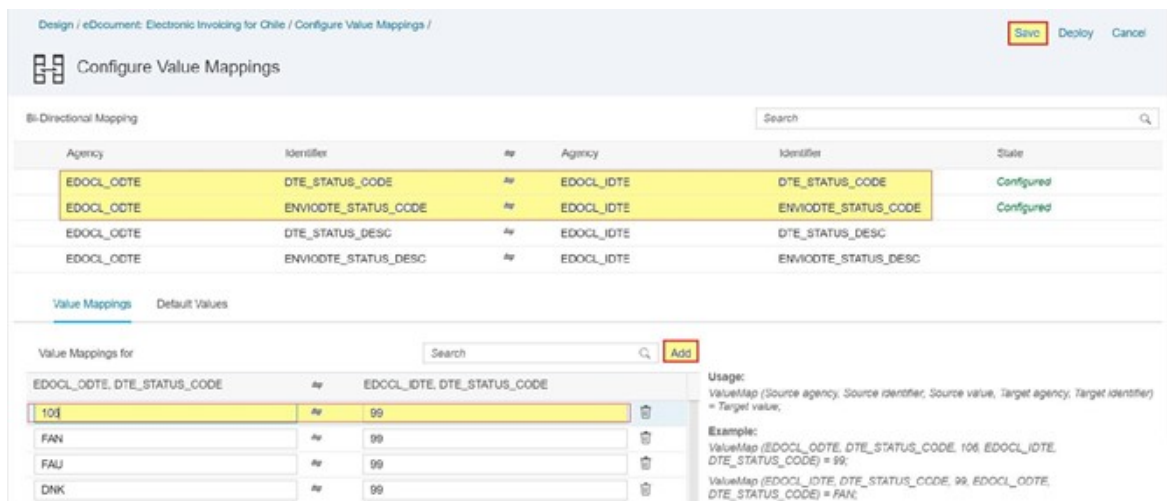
Design / eDocument: Electronic Invoicing for Chile / Configure Value Mappings /

Save Deploy Cancel

Configure Value Mappings

Bi-Directional Mapping

Search

| Agency | Identifier | | Agency | Identifier | State |
|---|---|---|---|---|---|
| EDOCL_ODTE | DTE_STATUS_CODE | | EDOCL_IDTE | DTE_STATUS_CODE | Configured |
| EDOCL_ODTE | ENVIODTE_STATUS_CODE | | EDOCL_IDTE | ENVIODTE_STATUS_CODE | Configured |
| EDOCL_ODTE | DTE_STATUS_DESC | | EDOCL_IDTE | DTE_STATUS_DESC | |
| EDOCL_ODTE | ENVIODTE_STATUS_DESC | | EDOCL_IDTE | ENVIODTE_STATUS_DESC | |

Value Mappings Default Values

Value Mappings for

Search

Add

| EDOCL_ODTE, DTE_STATUS_CODE | | EDOCL_IDTE, DTE_STATUS_CODE |
|---|---|---|
| 106 | | 99 |
| FAN | | 99 |
| FAU | | 99 |
| DNK | | 99 |

Usage:
ValueMap (Source agency, Source identifier, Source value, Target agency, Target identifier) = Target value;

Example:
ValueMap (EDOCL_ODTE, DTE_STATUS_CODE, 106, EDOCL_IDTE, DTE_STATUS_CODE) = 99;

ValueMap (EDOCL_IDTE, DTE_STATUS_CODE, 99, EDOCL_ODTE, DTE_STATUS_CODE) = FAN;